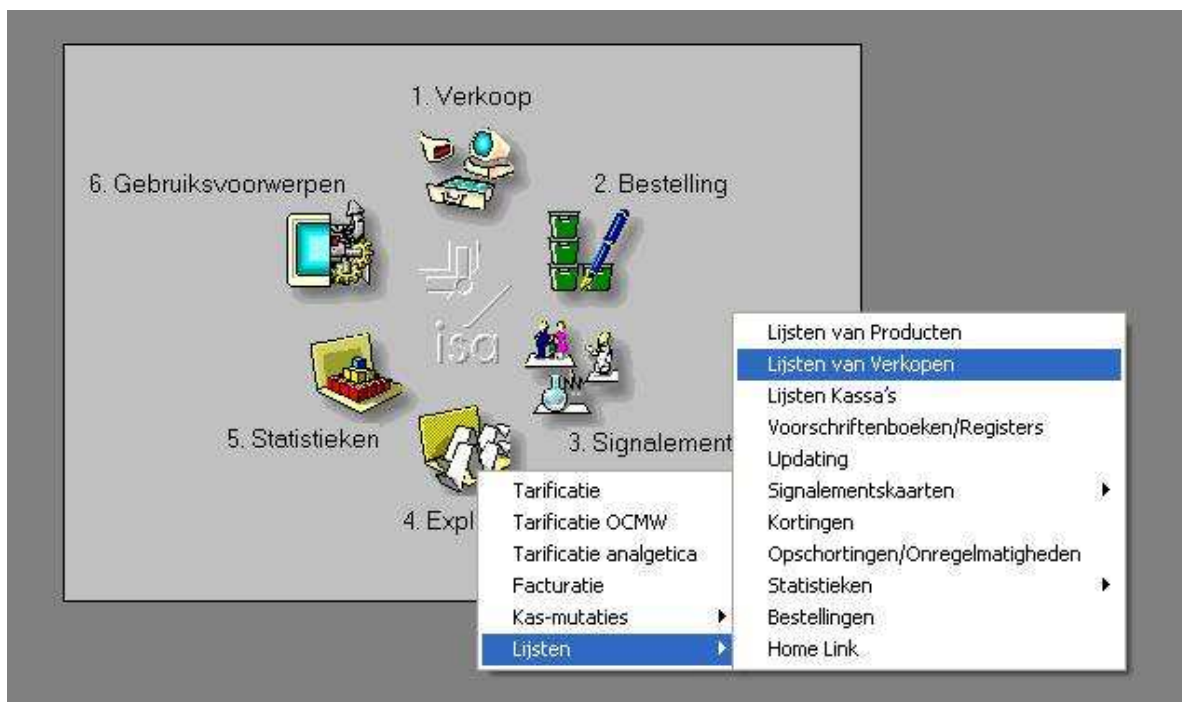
1. Verkoop

6. Gebruiksvoorwerpen

2. Bestelling

isa

5. Statistieken

3. Signalement

4. Expl

Tarificatie
Tarificatie OCMW
Tarificatie analgetica
Facturatie
Kas-mutaties
Lijsten

Lijsten van Producten
Lijsten van Verkopen
Lijsten Kassa's
Voorschriftenboeken/Registers
Updating
Signalementskaarten
Kortingen
Opschortingen/Onregelmatigheden
Statistieken
Bestellingen
Home Link